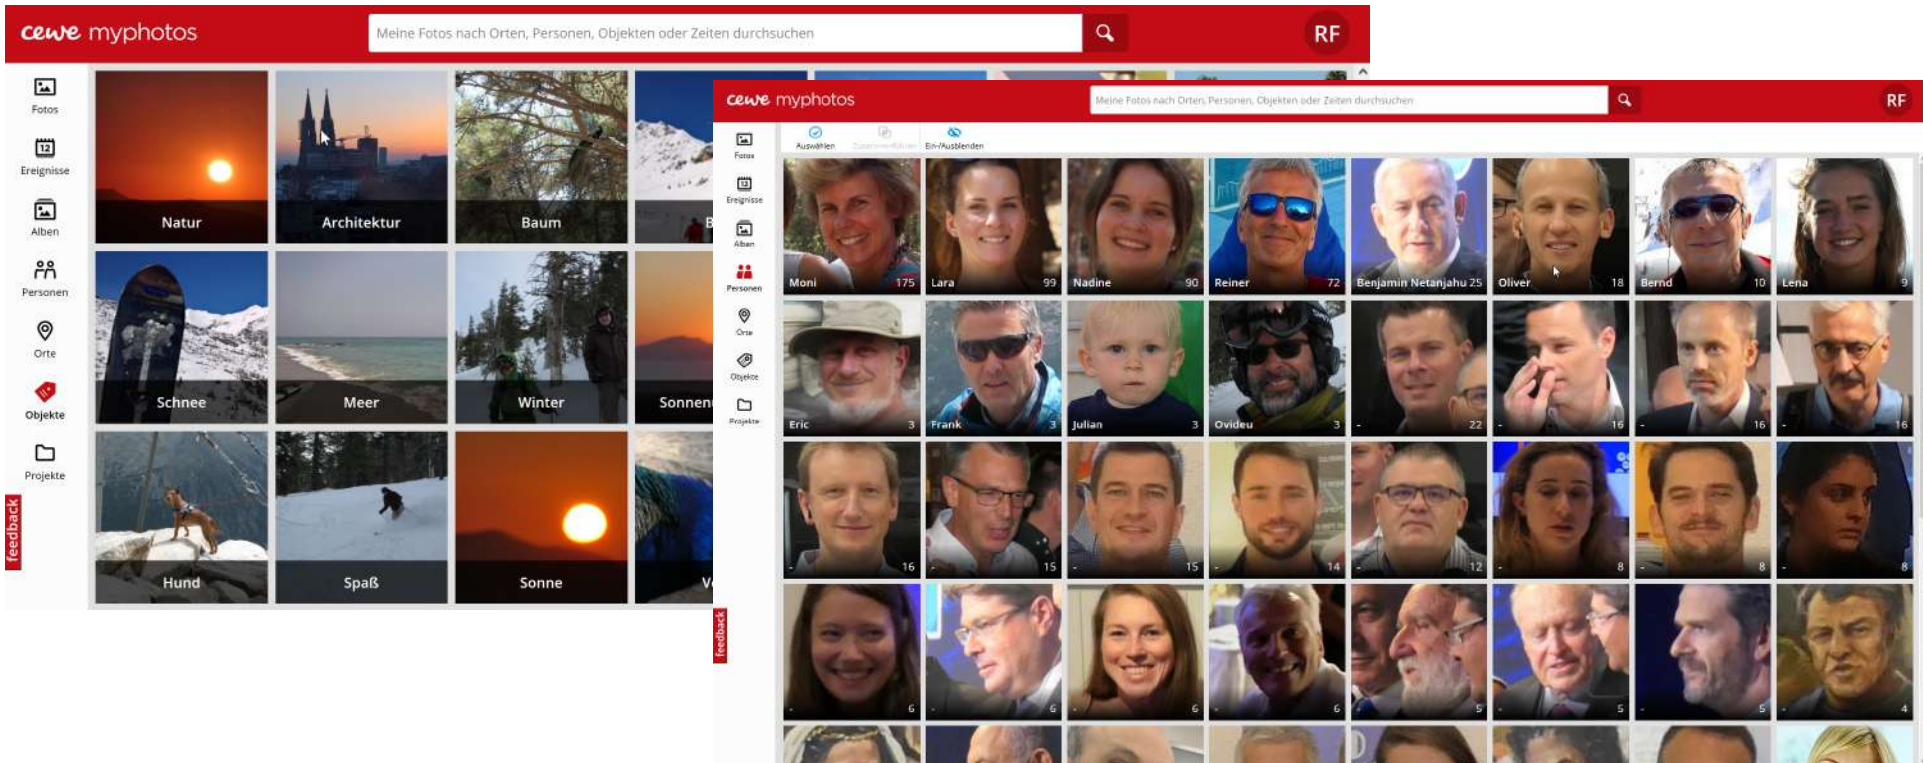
cewe myphotos

Meine Fotos nach Orten, Personen, Objekten oder Zeiten durchsuchen

RF

Fotos
Ereignisse
Alben
Personen
Orte
Objekte
Projekte

feedback

Natur
Architektur
Baum
B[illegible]
Schnee
Meer
Winter
Sonnen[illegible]
Hund
Spaß
Sonne
V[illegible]

cewe myphotos

Meine Fotos nach Orten, Personen, Objekten oder Zeiten durchsuchen

RF

Auswählen
Zusammenführen
Ein-/Ausblenden

Fotos
Ereignisse
Alben
Personen
Orte
Objekte
Projekte

feedback

| | | | | | | | |
|---|---|---|---|---|---|---|---|
| Moni 175 | Lara 99 | Nadine 90 | Reiner 72 | Benjamin Netanjahu 25 | Oliver 18 | Bernd 10 | Lena 9 |
| Eric 3 | Frank 3 | Julian 3 | Ovideu 3 | - 22 | - 16 | - 16 | - 16 |
| - 16 | - 15 | - 15 | - 14 | - 12 | - 8 | - 8 | - 8 |
| - 6 | - 6 | - 6 | - 6 | - 5 | - 5 | - 5 | - 4 |